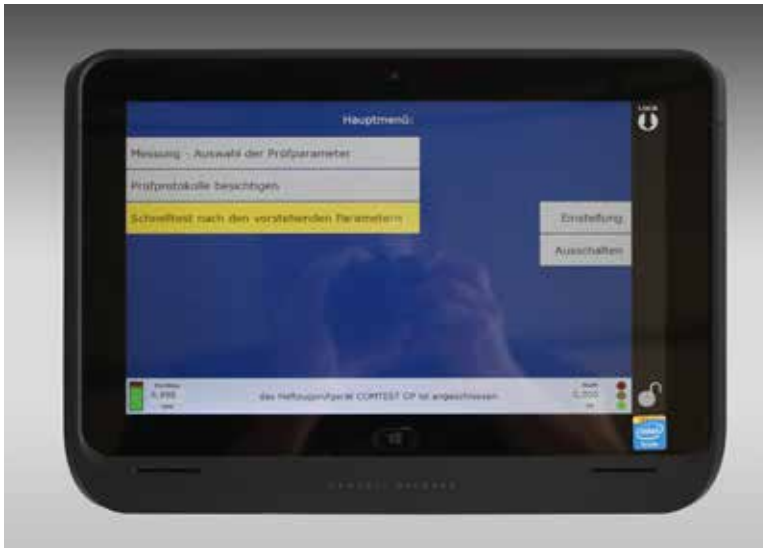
Hauptmenü:

Messung - Auswahl der Prüfparameter

Prüfprotokolle besichtigen

Schnelltest nach den vorstehenden Parametern

Einstellung

Ausschalten

Lock

0,998

das Haftzugprüfgerät COMTEST OP ist angeschlossen

0,000

intel